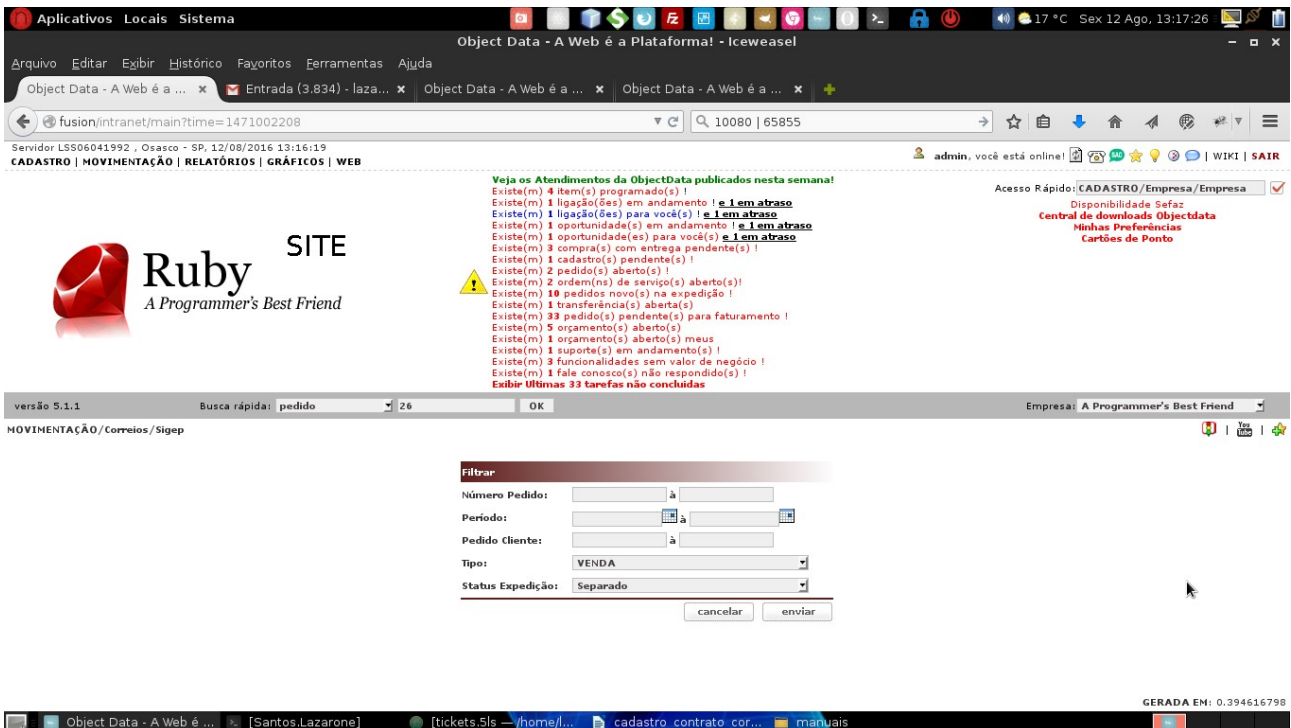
Aplicativos Locais Sistema
17 °C Sex 12 Ago, 13:17:26
Object Data - A Web é a Plataforma! - Iceweasel
Arquivo Editar Exibir Histórico Favoritos Ferramentas Ajuda
Object Data - A Web é a ... × Entrada (3.834) - laza... × Object Data - A Web é a ... × Object Data - A Web é a ... ×
fusion/intranet/main?time=1471002208
10080 | 65855
Servidor LSS06041992 , Osasco - SP, 12/08/2016 13:16:19
CADASTRO | MOVIMENTAÇÃO | RELATÓRIOS | GRÁFICOS | WEB
admin, você está online! | WIKI | SAIR

Ruby
A Programmer's Best Friend
SITE

Veja os Atendimentos da ObjectData publicados nesta semana!
Existe(m) 4 item(s) programado(s) !
Existe(m) 1 ligação(ões) em andamento ! e 1 em atraso
Existe(m) 1 ligação(ões) para você(s) ! e 1 em atraso
Existe(m) 1 oportunidade(s) em andamento ! e 1 em atraso
Existe(m) 1 oportunidade(es) para você(s) ! e 1 em atraso
Existe(m) 3 compra(s) com entrega pendente(s) !
Existe(m) 1 cadastro(s) pendente(s) !
Existe(m) 2 pedido(s) aberto(s) !
Existe(m) 2 ordem(ns) de serviço(s) aberto(s)!
Existe(m) 10 pedidos novo(s) na expedição !
Existe(m) 1 transferência(s) aberta(s)
Existe(m) 33 pedido(s) pendente(s) para faturamento !
Existe(m) 5 orçamento(s) aberto(s)
Existe(m) 1 orçamento(s) aberto(s) meus
Existe(m) 1 suporte(s) em andamento(s) !
Existe(m) 3 funcionalidades sem valor de negócio !
Existe(m) 1 fale conosco(s) não respondido(s) !
Exibir Ultimas 33 tarefas não concluídas

Acesso Rápido: CADASTRO/Empresa/Empresa
Disponibilidade Sefaz
Central de downloads Objectdata
Minhas Preferências
Cartões de Ponto

versão 5.1.1 Busca rápida: pedido 26 OK Empresa: A Programmer's Best Friend
MOVIMENTAÇÃO/Correios/Sigep

Filtrar
Número Pedido: à
Período: à
Pedido Cliente: à
Tipo: VENDA
Status Expedição: Separado
cancelar enviar

GERADA EM: 0.394616798
Object Data - A Web é ... [Santos.Lazarone] [tickets.5ls — /home/l... cadastro contrato cor... manuais